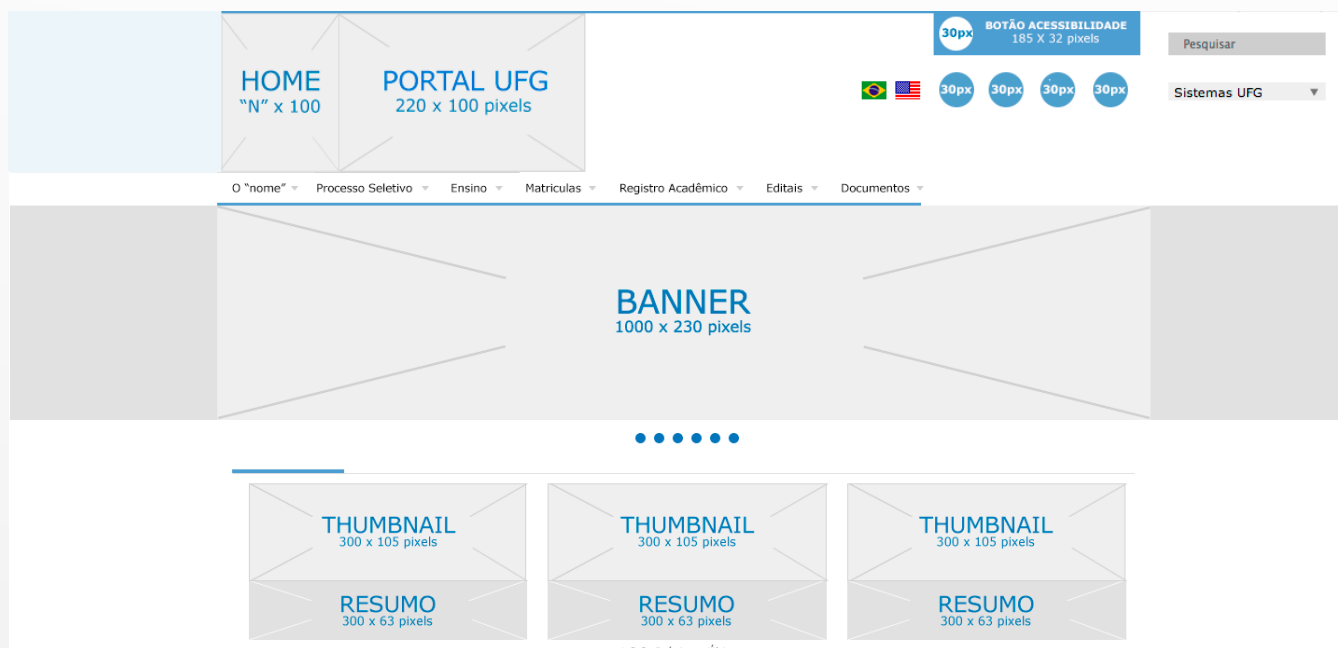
HOME
"N" x 100

PORTAL UFG
220 x 100 pixels

30px BOTÃO ACESSIBILIDADE
185 X 32 pixels

Pesquisar

30px 30px 30px 30px

Sistemas UFG ▼

O "nome" Processo Seletivo Ensino Matriculas Registro Acadêmico Editais Documentos

BANNER
1000 x 230 pixels

THUMBNAIL
300 x 105 pixels

THUMBNAIL
300 x 105 pixels

THUMBNAIL
300 x 105 pixels

RESUMO
300 x 63 pixels

RESUMO
300 x 63 pixels

RESUMO
300 x 63 pixels